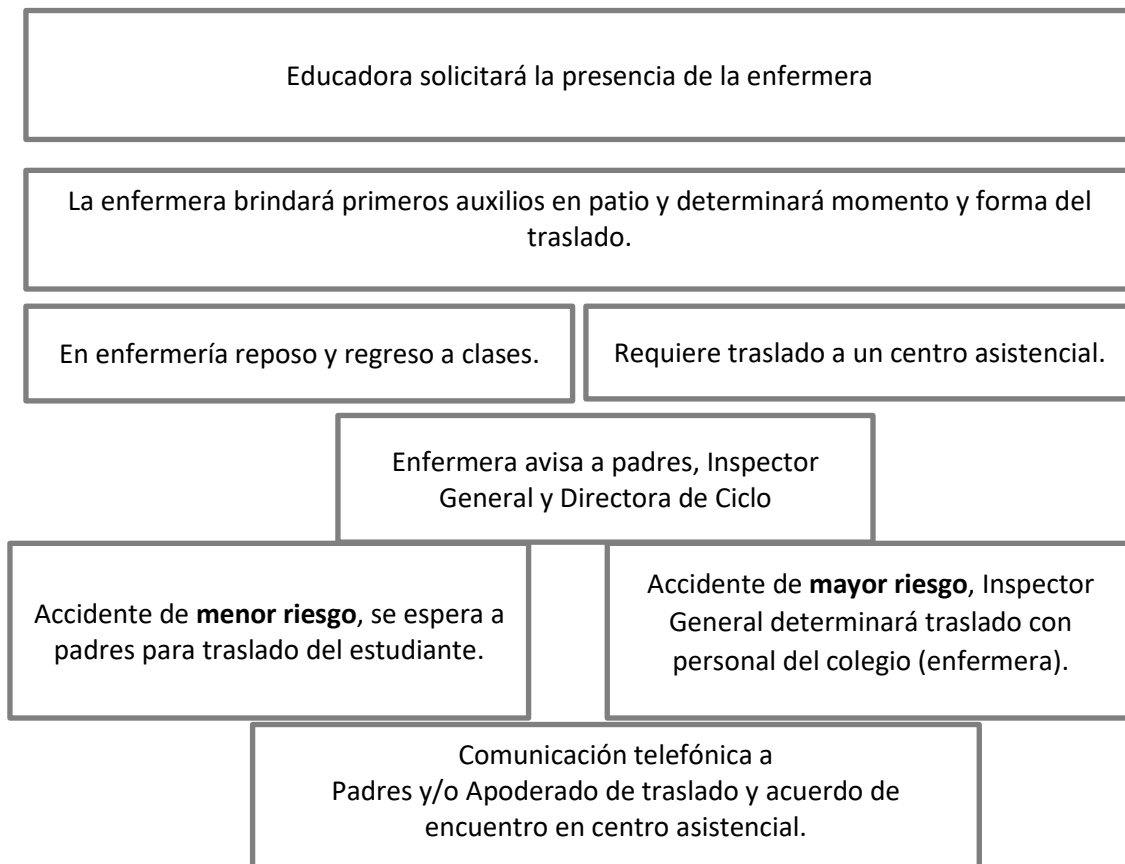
Educadora solicitará la presencia de la enfermera

La enfermera brindará primeros auxilios en patio y determinará momento y forma del traslado.

En enfermería reposo y regreso a clases.

Requiere traslado a un centro asistencial.

Enfermera avisa a padres, Inspector General y Directora de Ciclo

Accidente de **menor riesgo**, se espera a padres para traslado del estudiante.

Accidente de **mayor riesgo**, Inspector General determinará traslado con personal del colegio (enfermera).

Comunicación telefónica a Padres y/o Apoderado de traslado y acuerdo de encuentro en centro asistencial.